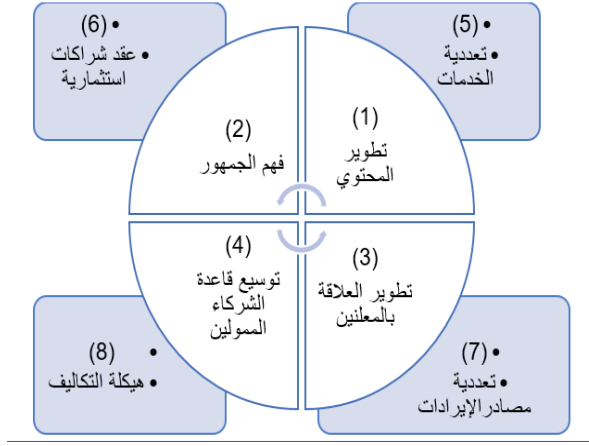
• (6)
• عقد شراكات استثمارية

• (5)
• تعددية الخدمات

(2)
فهم الجمهور

(1)
تطوير المحتوى

(4)
توسيع قاعدة الشركاء الممولين

(3)
تطوير العلاقة بالمعلنين

• (8)
• هيكلة التكاليف

• (7)
• تعددية مصادر الإيرادات